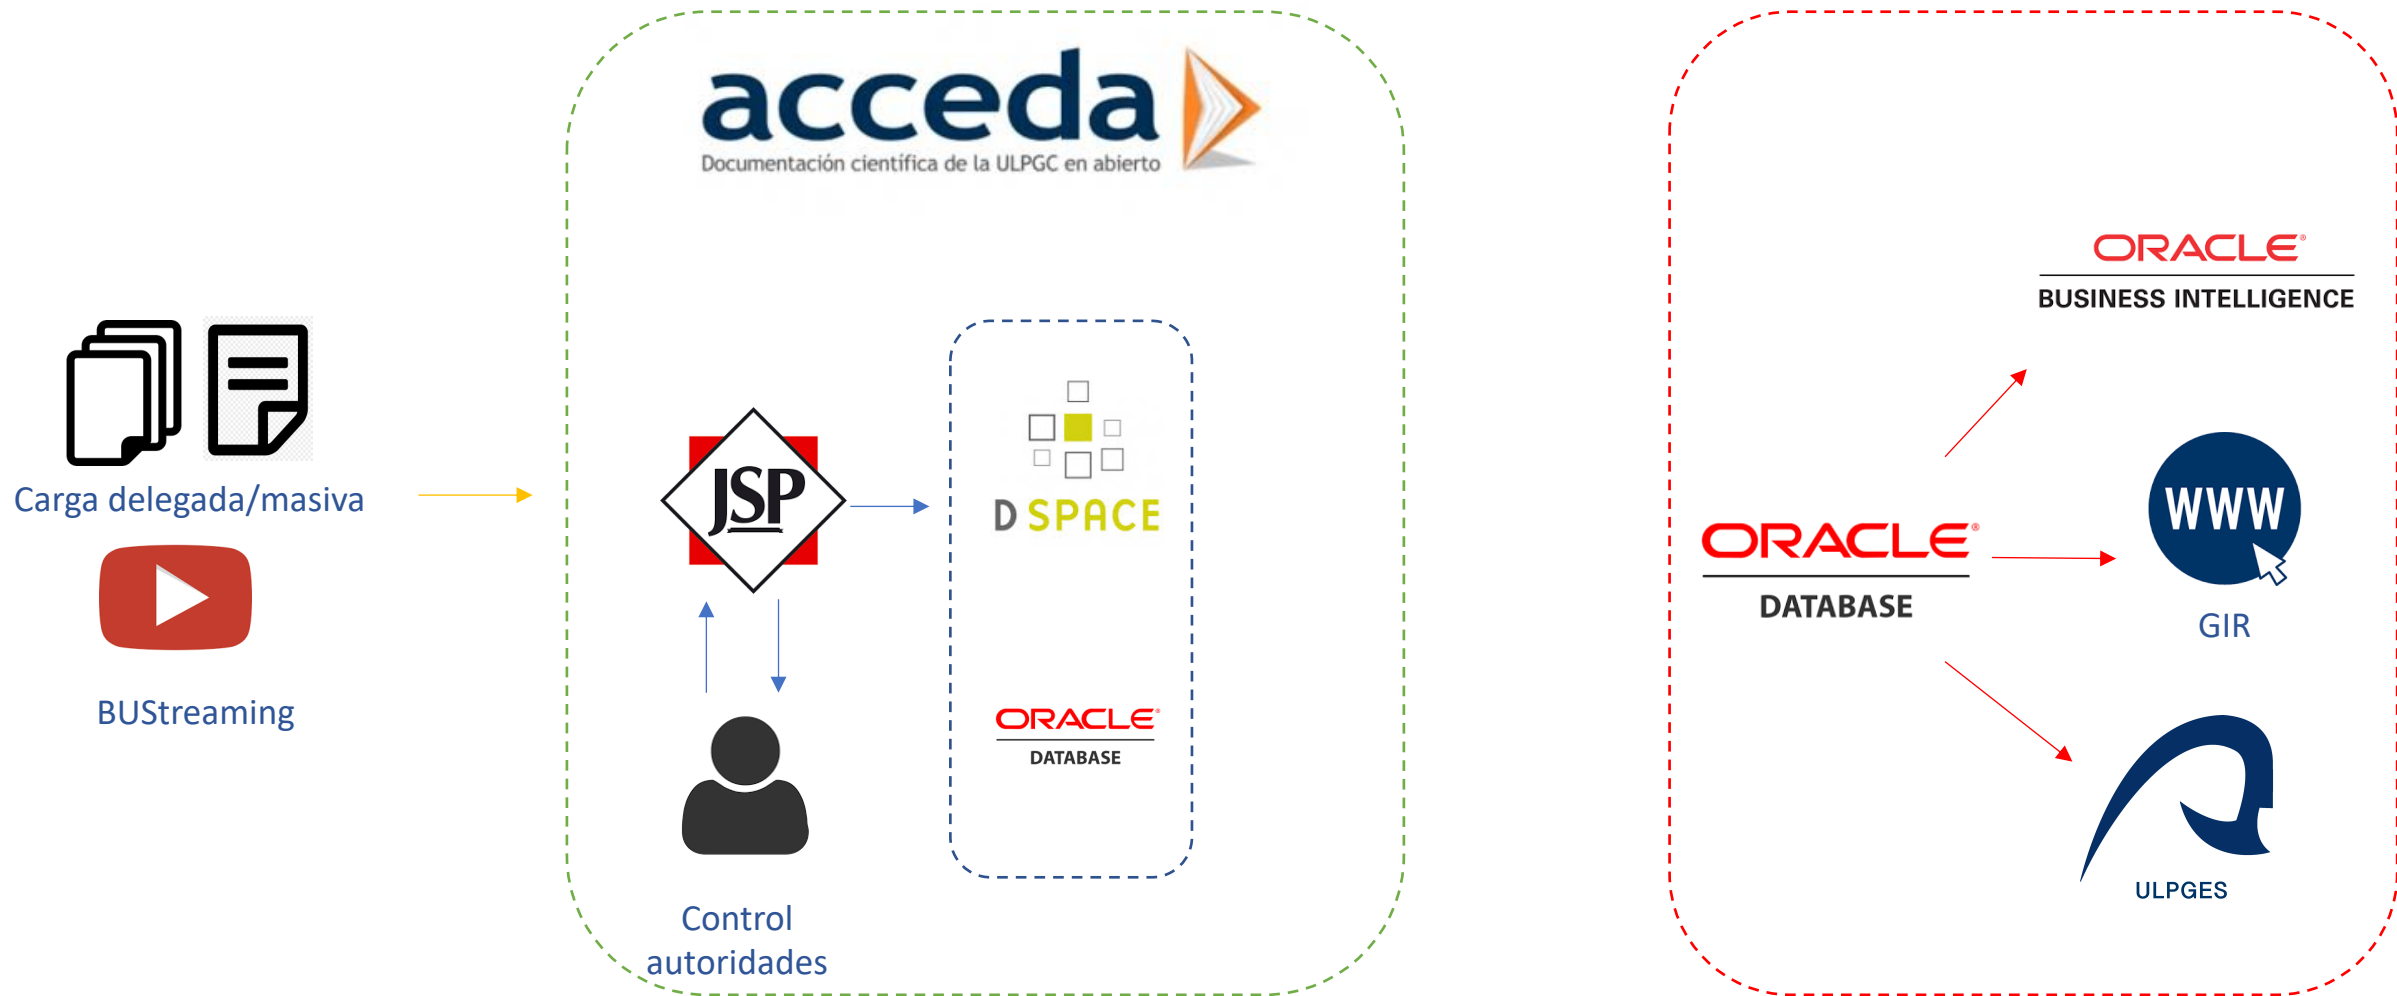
Carga delegada/masiva

BUStreaming

acceda
Documentación científica de la ULPGC en abierto

JSP

D SPACE

ORACLE
DATABASE

Control autoridades

ORACLE
BUSINESS INTELLIGENCE

ORACLE
DATABASE

WWW
GIR

ULPGES